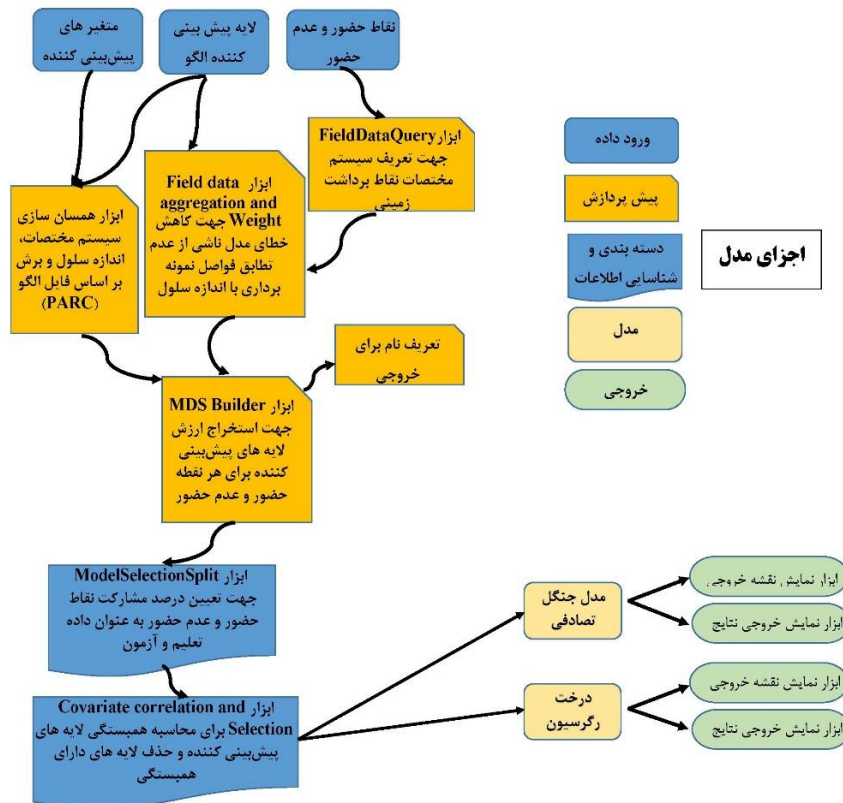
متغیر های پیش‌بینی کننده

لایه پیش بینی کننده الگو

نقاط حضور و عدم حضور

ابزار FieldDataQuery جهت تعریف سیستم مختصات نقاط برداشت زمینی

ورود داده

پیش پردازش

دسته بندی و شناسایی اطلاعات

اجزای مدل

مدل

خروجی

ابزار همسان سازی سیستم مختصات، اندازه سلول و برش بر اساس فایل الگو (PARC)

ابزار Field data aggregation and Weight جهت کاهش خطای مدل ناشی از عدم تطابق فواصل نمونه برداری با اندازه سلول

تعریف نام برای خروجی

ابزار MDS Builder جهت استخراج ارزش لایه های پیش‌بینی کننده برای هر نقطه حضور و عدم حضور

ابزار ModelSelectionSplit جهت تعیین درصد مشارکت نقاط حضور و عدم حضور به عنوان داده تعلیم و آزمون

مدل جنگل تصادفی

ابزار نمایش نقشه خروجی

ابزار نمایش خروجی نتایج

درخت رگرسیون

ابزار نمایش نقشه خروجی

ابزار نمایش خروجی نتایج

ابزار Covariate correlation and Selection برای محاسبه همبستگی لایه های پیش‌بینی کننده و حذف لایه های دارای همبستگی